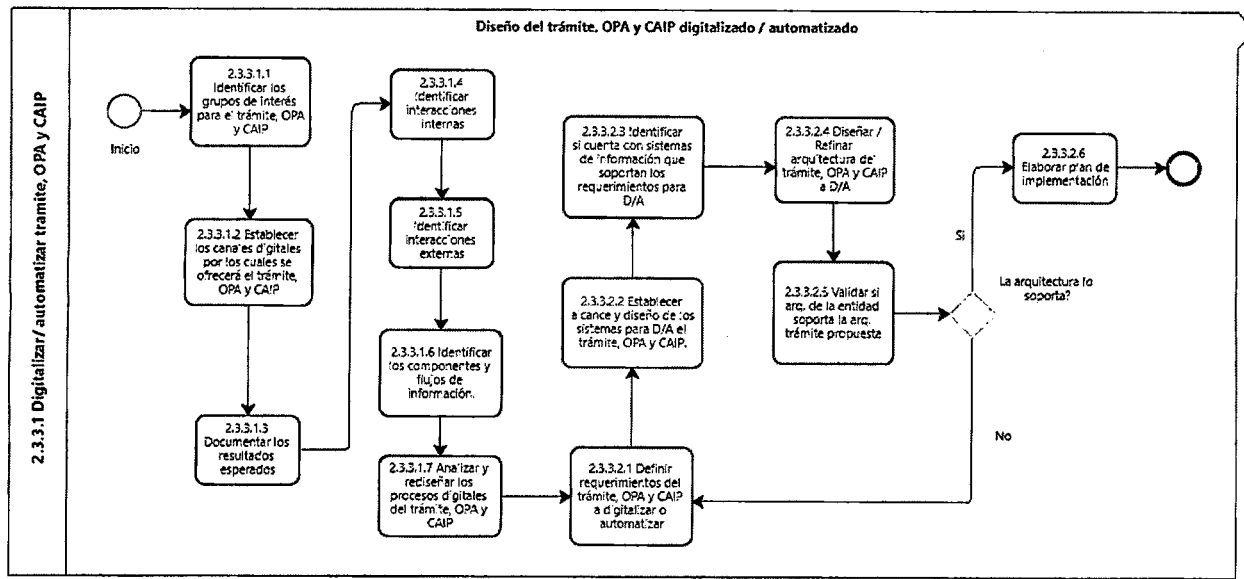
Diseño del trámite, OPA y CAIP digitalizado / automatizado

2.3.3.1 Digitalizar / automatizar tramite, OPA y CAIP

Inicio

2.3.3.1.1 Identificar los grupos de interés para el trámite, OPA y CAIP

2.3.3.1.2 Establecer los canales digitales por los cuales se ofrecerá el trámite, OPA y CAIP

2.3.3.1.3 Documentar los resultados esperados

2.3.3.1.4 Identificar interacciones internas

2.3.3.1.5 Identificar interacciones externas

2.3.3.1.6 Identificar los componentes y flujos de información.

2.3.3.1.7 Analizar y rediseñar los procesos digitales del trámite, OPA y CAIP

2.3.3.2.1 Definir requerimientos del trámite, OPA y CAIP a digitalizar o automatizar

2.3.3.2.2 Establecer alcance y diseño de los sistemas para D/A el trámite, OPA y CAIP.

2.3.3.2.3 Identificar si cuenta con sistemas de información que soportan los requerimientos para D/A

2.3.3.2.4 Diseñar / Refinar arquitectura del trámite, OPA y CAIP a D/A

2.3.3.2.5 Validar si arq. de la entidad soporta la arq. trámite propuesta

La arquitectura lo soporta?

Si

No

2.3.3.2.6 Elaborar plan de implementación